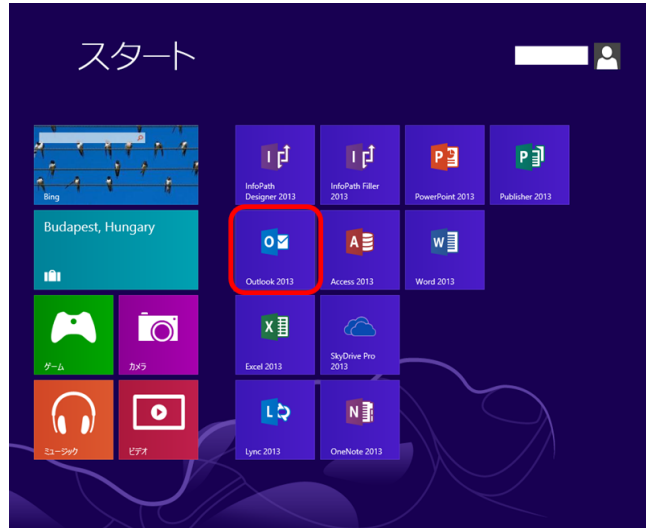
スタート

Bing

Budapest, Hungary

ゲーム

カメラ

ミュージック

ビデオ

InfoPath Designer 2013

InfoPath Filler 2013

PowerPoint 2013

Publisher 2013

Outlook 2013

Access 2013

Word 2013

Excel 2013

SkyDrive Pro 2013

Lync 2013

OneNote 2013